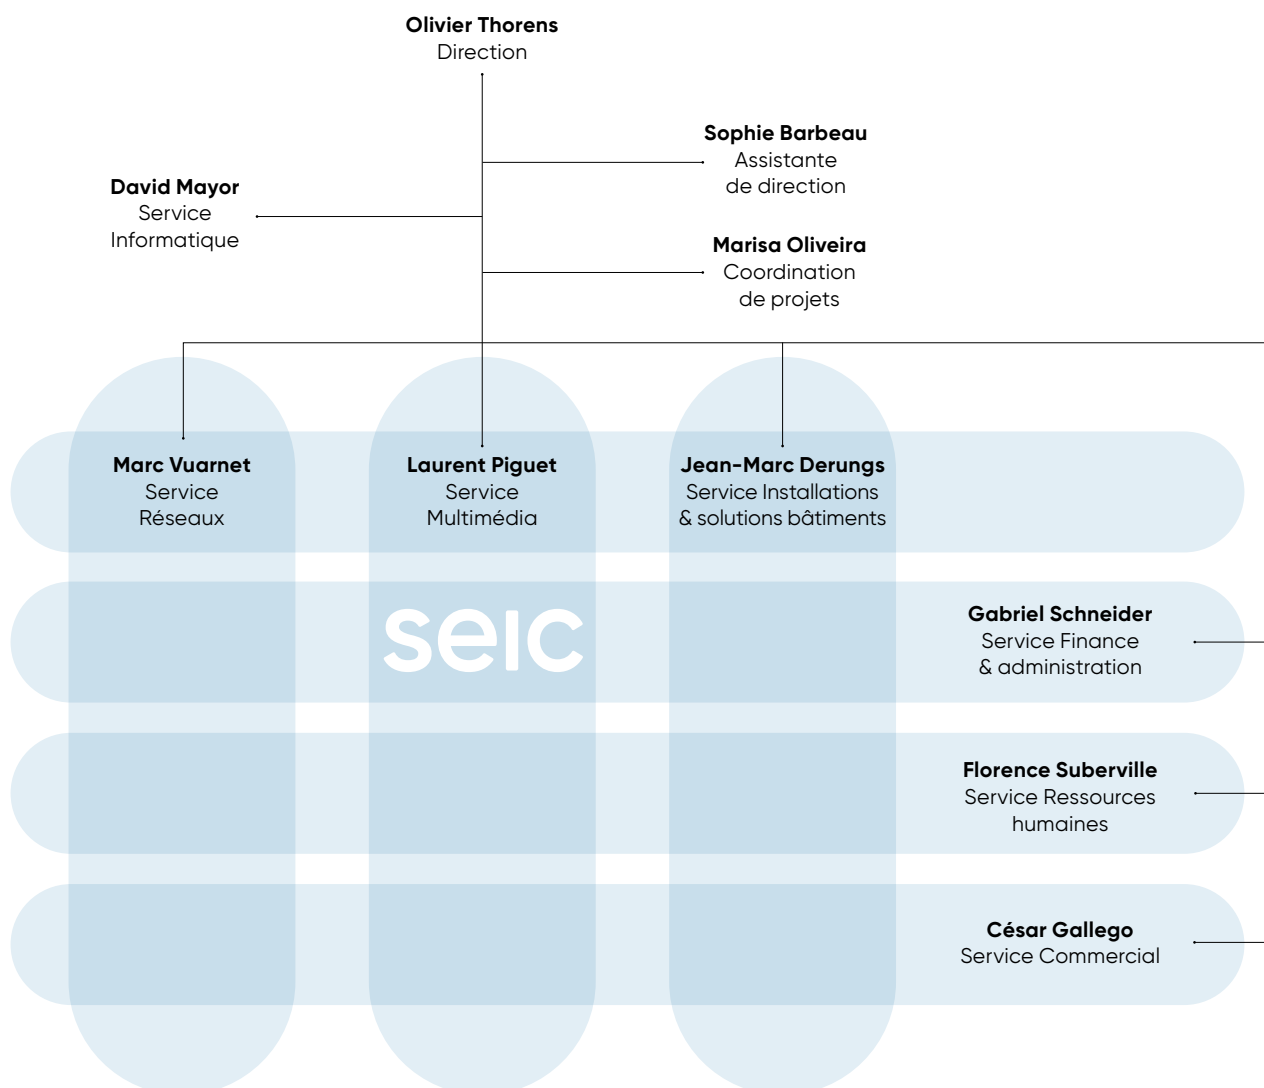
**Olivier Thorens**
Direction

**Sophie Barbeau**
Assistante
de direction

**David Mayor**
Service
Informatique

**Marisa Oliveira**
Coordination
de projets

**Marc Vuarnet**
Service
Réseaux

**Laurent Piguet**
Service
Multimédia

**Jean-Marc Derungs**
Service Installations
& solutions bâtiments

seic

**Gabriel Schneider**
Service Finance
& administration

**Florence Suberville**
Service Ressources
humaines

**César Gallego**
Service Commercial